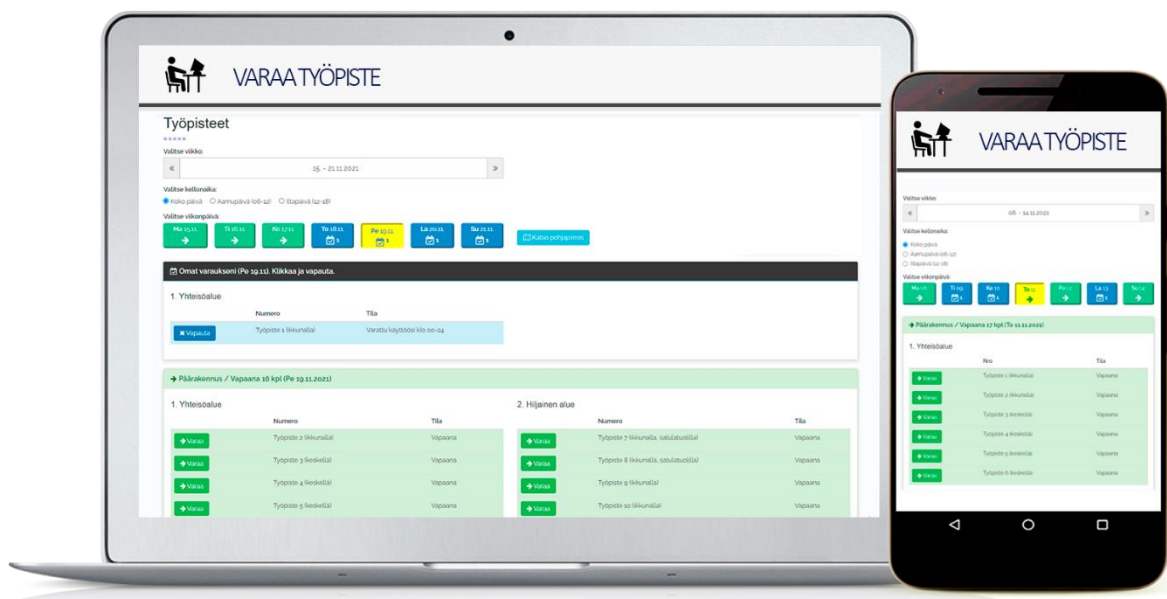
VARAA TYÖPISTE

Työpisteet

Valitse viikko:

« 15. - 21.11.2021 »

Valitse kellonaika:

Koko päivä Aamupäivä (06-12) Iltapäivä (12-18)

Valitse viikonpäivä:

Ma 15.11. Ti 16.11. Ke 17.11. To 18.11. Pe 19.11. La 20.11. Su 21.11.

Katso pohjapiirros

Omat varaukseni (Pe 19.11.). Klikkaa ja vapauta.

1. Yhteisöalue

| | Numero | Tila |
|---|---|---|
| Vapauta | Työpiste 1 (ikkunalla) | Varattu käyttöösi klo 00-24 |

Päärakennus / Vapaana 16 kpl (Pe 19.11.2021)

1. Yhteisöalue

| | Numero | Tila |
|---|---|---|
| Varaa | Työpiste 2 (ikkunalla) | Vapaana |
| Varaa | Työpiste 3 (keskellä) | Vapaana |
| Varaa | Työpiste 4 (keskellä) | Vapaana |
| Varaa | Työpiste 5 (keskellä) | Vapaana |

2. Hiljainen alue

| | Numero | Tila |
|---|---|---|
| Varaa | Työpiste 7 (ikkunalla, satulatuolilla) | Vapaana |
| Varaa | Työpiste 8 (ikkunalla, satulatuolilla) | Vapaana |
| Varaa | Työpiste 9 (ikkunalla) | Vapaana |
| Varaa | Työpiste 10 (ikkunalla) | Vapaana |

VARAA TYÖPISTE

Valitse viikko:

« 08. - 14.11.2021 »

Valitse kellonaika:

Koko päivä
Aamupäivä (06-12)
Iltapäivä (12-18)

Valitse viikonpäivä:

Ma 08. Ti 09. Ke 10. To 11. Pe 12. La 13. Su 14.

Päärakennus / Vapaana 17 kpl (To 11.11.2021)

1. Yhteisöalue

| | Nro | Tila |
|---|---|---|
| Varaa | Työpiste 1 (ikkunalla) | Vapaana |
| Varaa | Työpiste 2 (ikkunalla) | Vapaana |
| Varaa | Työpiste 3 (keskellä) | Vapaana |
| Varaa | Työpiste 4 (keskellä) | Vapaana |
| Varaa | Työpiste 5 (keskellä) | Vapaana |
| Varaa | Työpiste 6 (keskellä) | Vapaana |